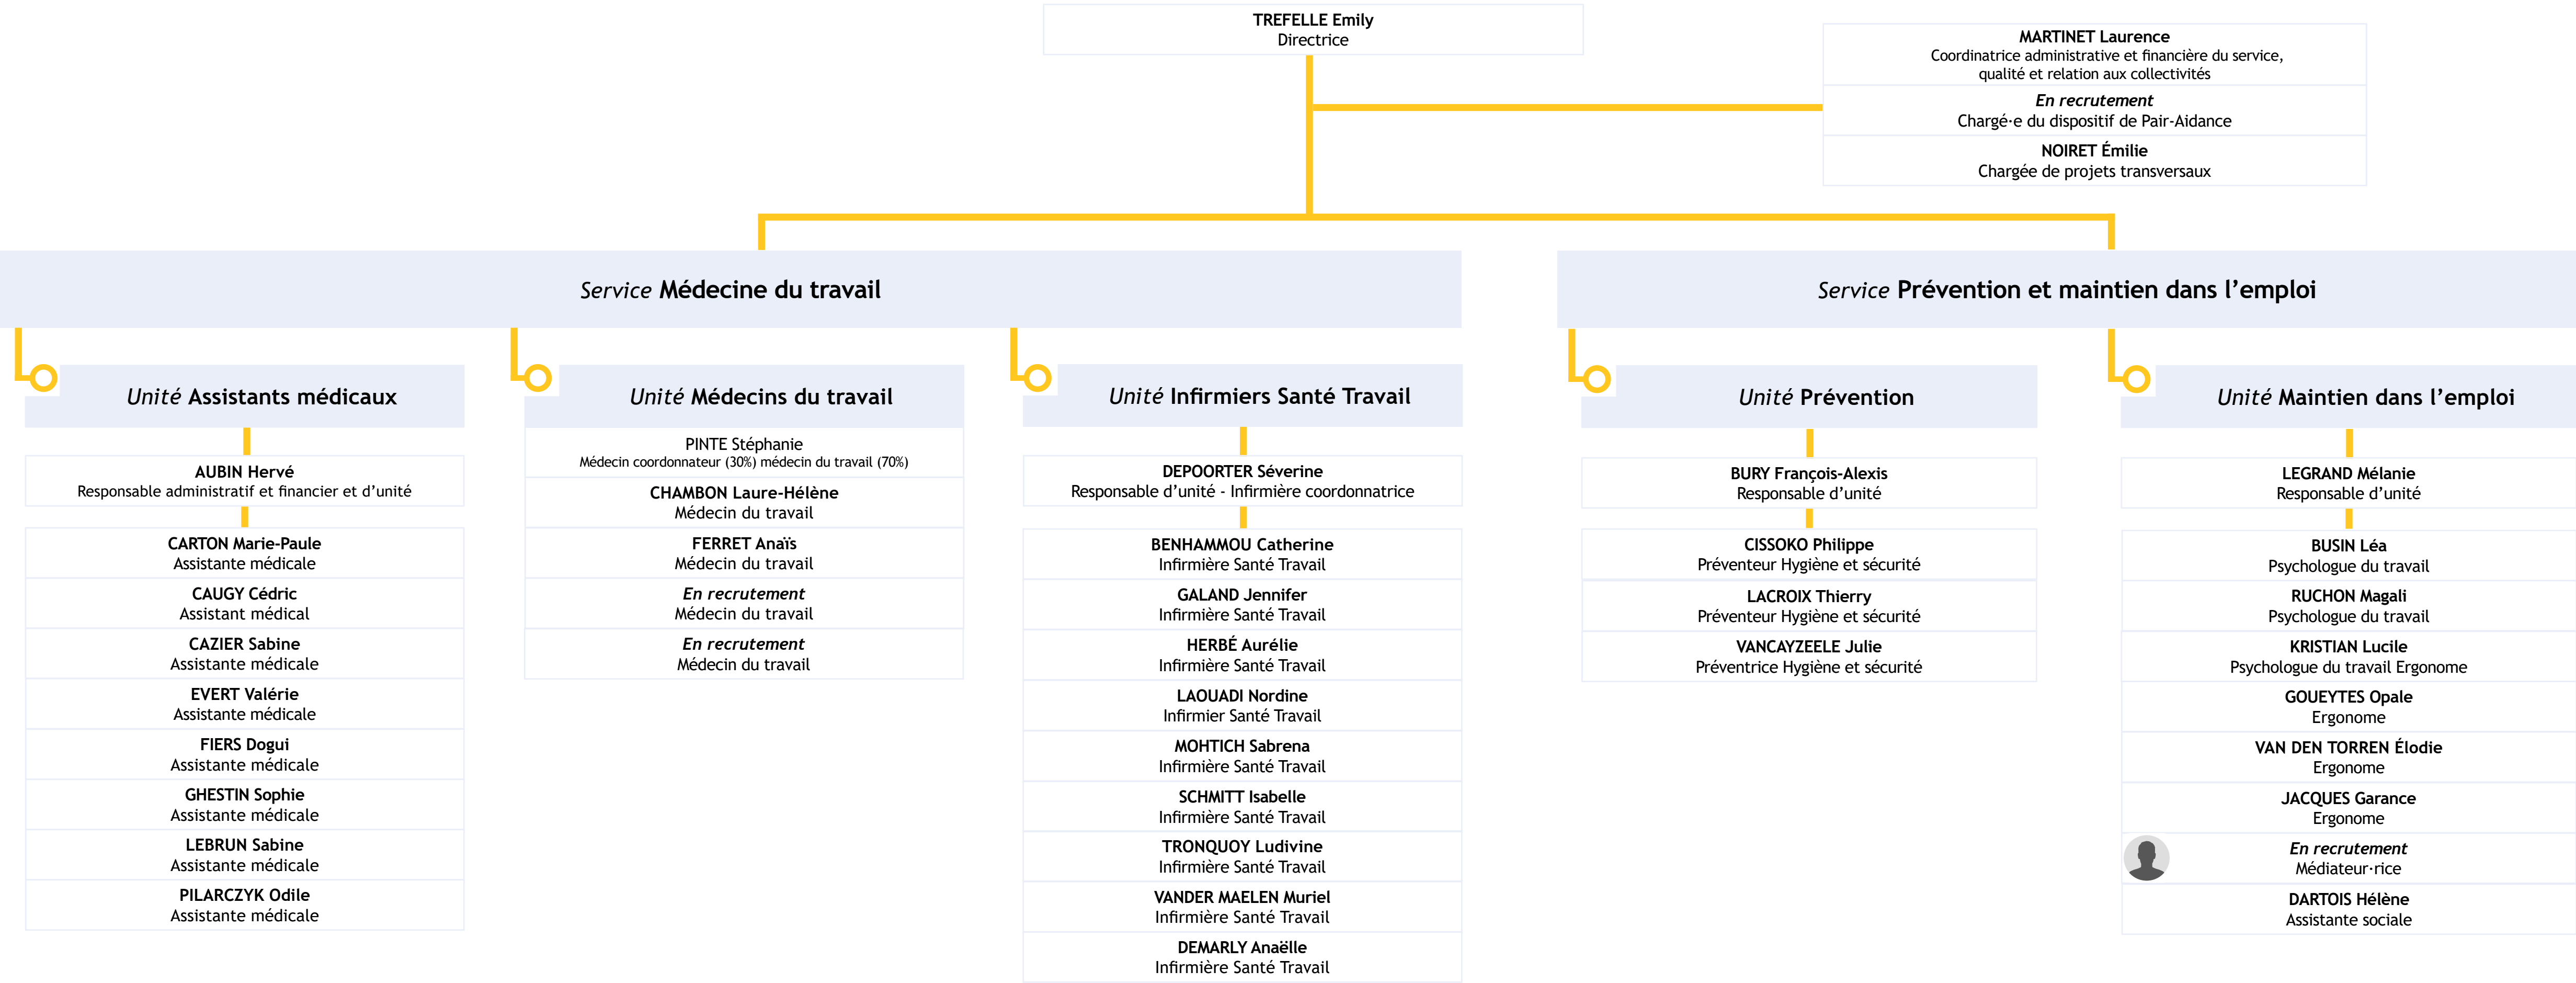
TREFELLE Emily
Directrice

MARTINET Laurence
Coordinatrice administrative et financière du service, qualité et relation aux collectivités

En recrutement
Chargé·e du dispositif de Pair-Aidance

NOIRET Émilie
Chargée de projets transversaux

Service Médecine du travail

Service Prévention et maintien dans l'emploi

Unité Assistants médicaux

AUBIN Hervé
Responsable administratif et financier et d'unité

CARTON Marie-Paule
Assistante médicale

CAUGY Cédric
Assistant médical

CAZIER Sabine
Assistante médicale

EVERT Valérie
Assistante médicale

FIERS Dogui
Assistante médicale

GHESTIN Sophie
Assistante médicale

LEBRUN Sabine
Assistante médicale

PILARCZYK Odile
Assistante médicale

Unité Médecins du travail

PINTE Stéphanie
Médecin coordonnateur (30%) médecin du travail (70%)

CHAMBON Laure-Hélène
Médecin du travail

FERRET Anaïs
Médecin du travail

En recrutement
Médecin du travail

En recrutement
Médecin du travail

Unité Infirmiers Santé Travail

DEPOORTER Séverine
Responsable d'unité - Infirmière coordonnatrice

BENHAMMOU Catherine
Infirmière Santé Travail

GALAND Jennifer
Infirmière Santé Travail

HERBÉ Aurélie
Infirmière Santé Travail

LAOUADI Nordine
Infirmier Santé Travail

MOHTICH Sabrena
Infirmière Santé Travail

SCHMITT Isabelle
Infirmière Santé Travail

TRONQUOY Ludivine
Infirmière Santé Travail

VANDER MAELEN Muriel
Infirmière Santé Travail

DEMARLY Anaëlle
Infirmière Santé Travail

Unité Prévention

BURY François-Alexis
Responsable d'unité

CISSOKO Philippe
Préventeur Hygiène et sécurité

LACROIX Thierry
Préventeur Hygiène et sécurité

VANCAYZEELE Julie
Préventrice Hygiène et sécurité

Unité Maintien dans l'emploi

LEGRAND Mélanie
Responsable d'unité

BUSIN Léa
Psychologue du travail

RUCHON Magali
Psychologue du travail

KRISTIAN Lucile
Psychologue du travail Ergonome

GOUEYTES Opale
Ergonome

VAN DEN TORREN Élodie
Ergonome

JACQUES Garance
Ergonome

En recrutement
Médiateur·rice

DARTOIS Hélène
Assistante sociale